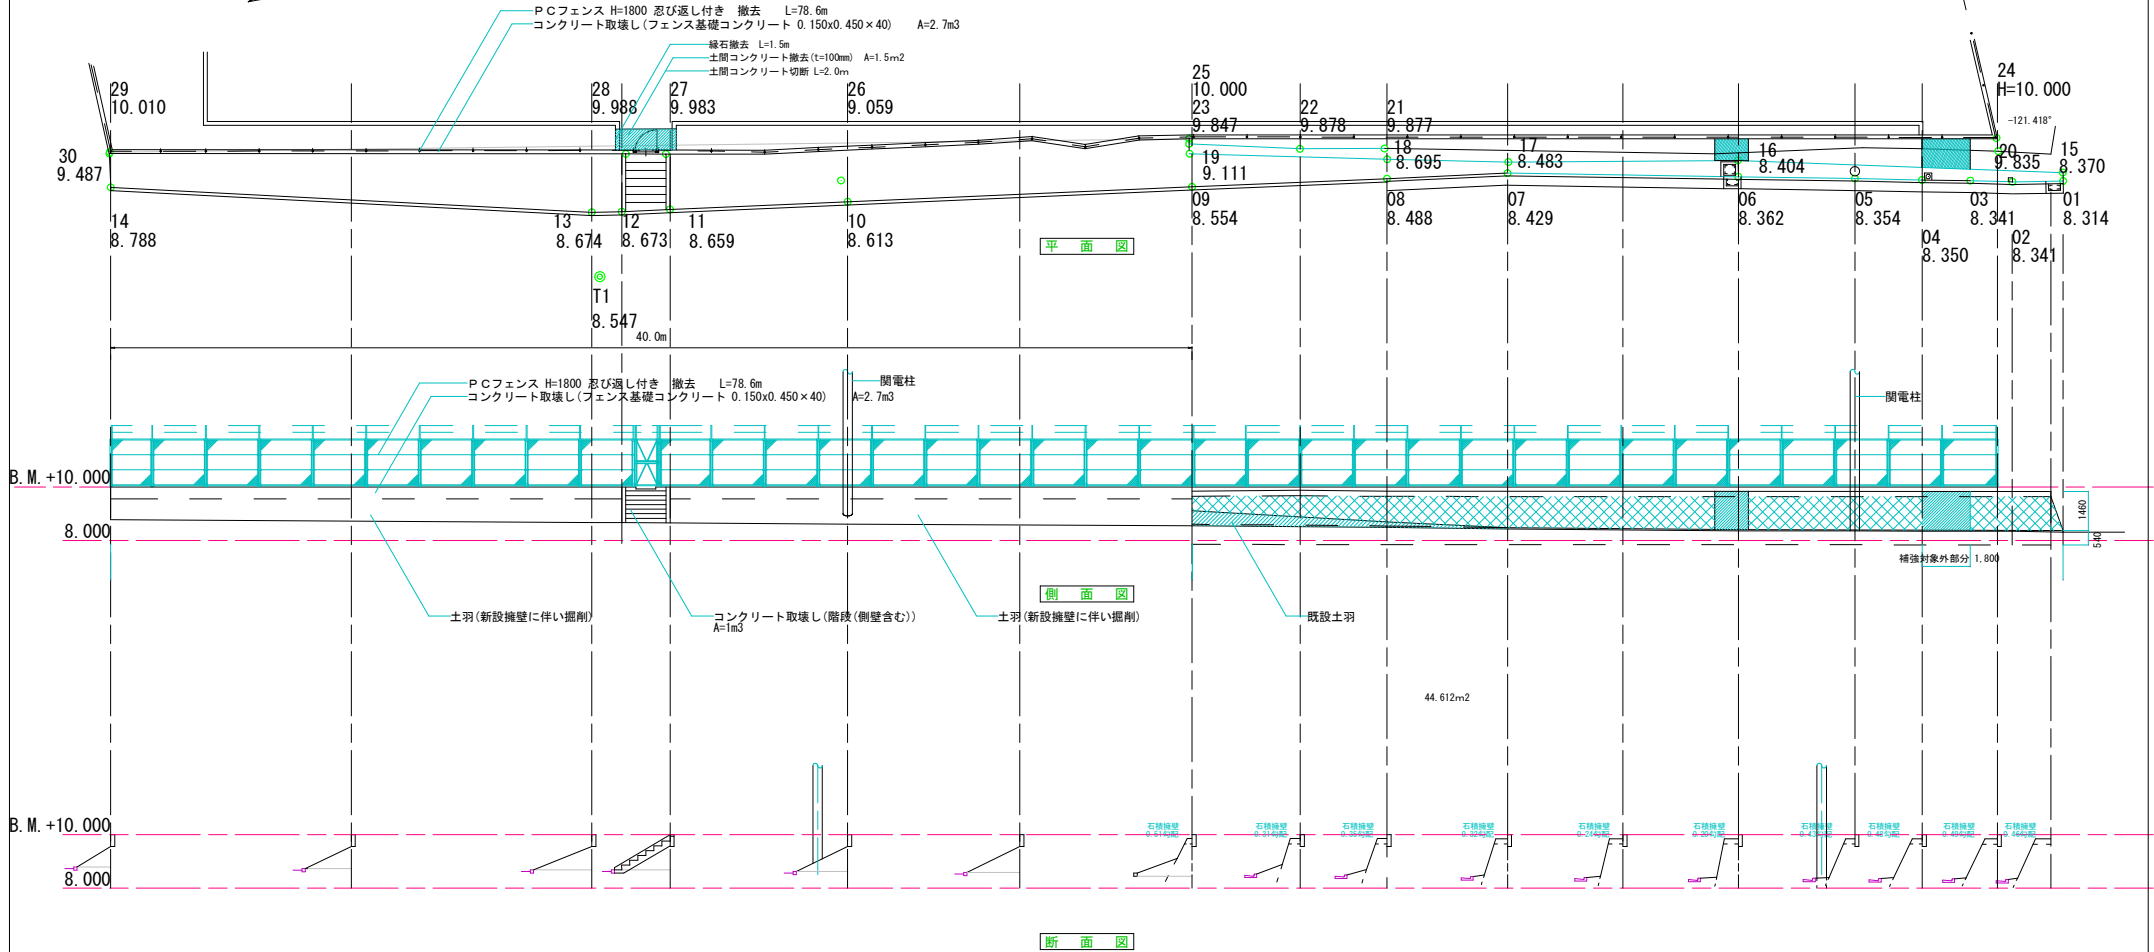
ＰＣフェンス H=1800 忍び返し付き　撤去　　L=78.6m
コンクリート取壊し(フェンス基礎コンクリート 0.150x0.450×40)　　A=2.7m3

縁石撤去　L=1.5m
土間コンクリート撤去(t=100mm)　A=1.5m2
土間コンクリート切断 L=2.0m

29
10.010

28
9.988

27
9.983

26
9.059

25
10.000

23
9.847

22
9.878

21
9.877

24
H=10.000

-121.418°

30
9.487

19
9.111

18
8.695

17
8.483

16
8.404

20
9.835

15
8.370

14
8.788

13
8.674

12
8.673

11
8.659

10
8.613

09
8.554

08
8.488

07
8.429

06
8.362

05
8.354

03
8.341

01
8.314

04
8.350

02
8.341

平　面　図

T1
8.547

40.0m

ＰＣフェンス H=1800 忍び返し付き　撤去　　L=78.6m
コンクリート取壊し(フェンス基礎コンクリート 0.150x0.450×40)　　A=2.7m3

関電柱

関電柱

B.M.+10.000

8.000

1460

540

補強対象外部分　1.800

側　面　図

土羽(新設擁壁に伴い掘削)

コンクリート取壊し(階段(側壁含む))
A=1m3

土羽(新設擁壁に伴い掘削)

既設土羽

44.612m2

B.M.+10.000

8.000

石積擁壁 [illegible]
石積擁壁 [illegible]
石積擁壁 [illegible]
石積擁壁 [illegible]
石積擁壁 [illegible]
石積擁壁 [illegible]
石積擁壁 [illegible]
石積擁壁 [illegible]
石積擁壁 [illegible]
石積擁壁 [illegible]

断　面　図